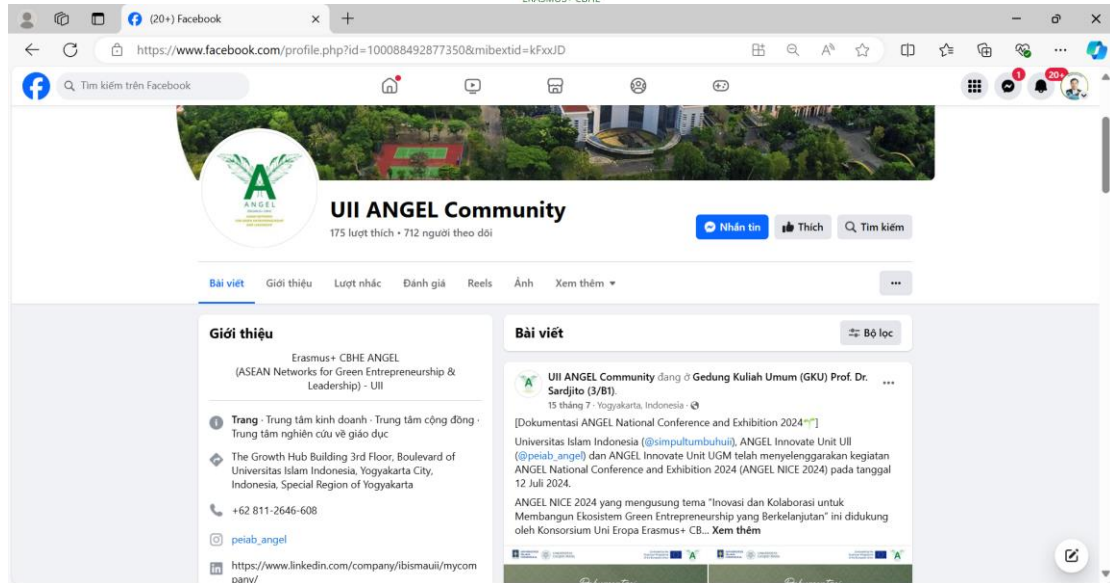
(20+) Facebook

https://www.facebook.com/profile.php?id=100088492877350&mibextid=kFxxJD

Tìm kiếm trên Facebook

1

20+

UII ANGEL Community

175 lượt thích • 712 người theo dõi

Nhắn tin

Thích

Tìm kiếm

Bài viết

Giới thiệu

Lượt nhắc

Đánh giá

Reels

Ảnh

Xem thêm

...

Giới thiệu

Erasmus+ CBHE ANGEL (ASEAN Networks for Green Entrepreneurship & Leadership) - UII

Trang · Trung tâm kinh doanh · Trung tâm cộng đồng · Trung tâm nghiên cứu về giáo dục

The Growth Hub Building 3rd Floor, Boulevard of Universitas Islam Indonesia, Yogyakarta City, Indonesia, Special Region of Yogyakarta

+62 811-2646-608

peiab_angel

https://www.linkedin.com/company/ibismauii/mycompany/

Bài viết

Bộ lọc

UII ANGEL Community đang ở Gedung Kuliah Umum (GKU) Prof. Dr. Sardjito (3/B1).

15 tháng 7 · Yogyakarta, Indonesia ·

...

[Dokumentasi ANGEL National Conference and Exhibition 2024]

Universitas Islam Indonesia (@simpultumbuhuii), ANGEL Innovate Unit UII (@peiab_angel) dan ANGEL Innovate Unit UGM telah menyelenggarakan kegiatan ANGEL National Conference and Exhibition 2024 (ANGEL NICE 2024) pada tanggal 12 Juli 2024.

ANGEL NICE 2024 yang mengusung tema "Inovasi dan Kolaborasi untuk Membangun Ekosistem Green Entrepreneurship yang Berkelanjutan" ini didukung oleh Konsorsium Uni Eropa Erasmus+ CB... Xem thêm